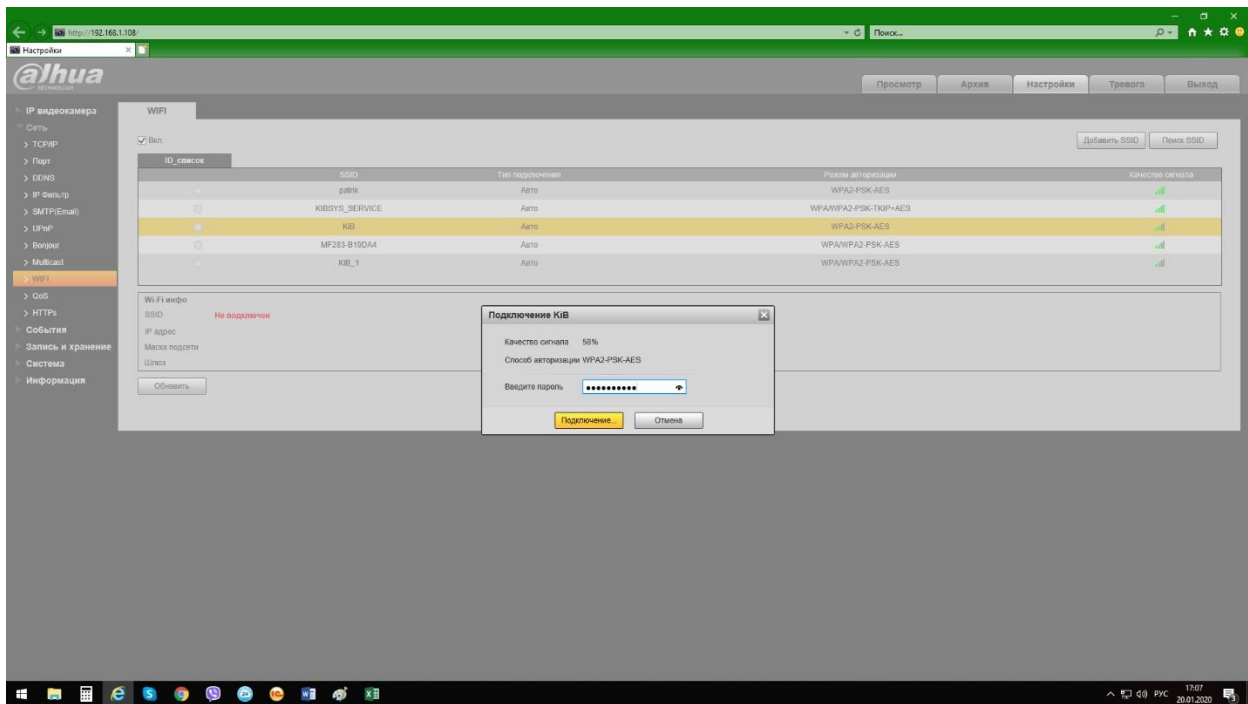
http://192.168.1.108/
Поиск...
Настройки

alhua
TECHNOLOGY

Просмотр Архив Настройки Тревога Выход

IP видеокамера
Сеть
> TCP/IP
> Порт
> DDNS
> IP Фильтр
> SMTP(Email)
> UPnP
> Bonjour
> Multicast
> WIFI
> QoS
> HTTPs
События
Запись и хранение
Система
Информация

WIFI

Вкл

Добавить SSID Поиск SSID

ID_список

| | SSID | Тип подключения | Режим авторизации | Качество сигнала |
|---|---|---|---|---|
| | patrik | Авто | WPA2-PSK-AES | |
| | KIBSYS_SERVICE | Авто | WPA/WPA2-PSK-TKIP+AES | |
| | KiB | Авто | WPA2-PSK-AES | |
| | MF283-B19DA4 | Авто | WPA/WPA2-PSK-AES | |
| | KIB_1 | Авто | WPA/WPA2-PSK-AES | |

Wi-Fi инфо
SSID Не подключен
IP адрес
Маска подсети
Шлюз

Обновить

Подключение KiB
Качество сигнала 58%
Способ авторизации WPA2-PSK-AES
Введите пароль ••••••••••
Подключение... Отмена

РУС 17:07 20.01.2020